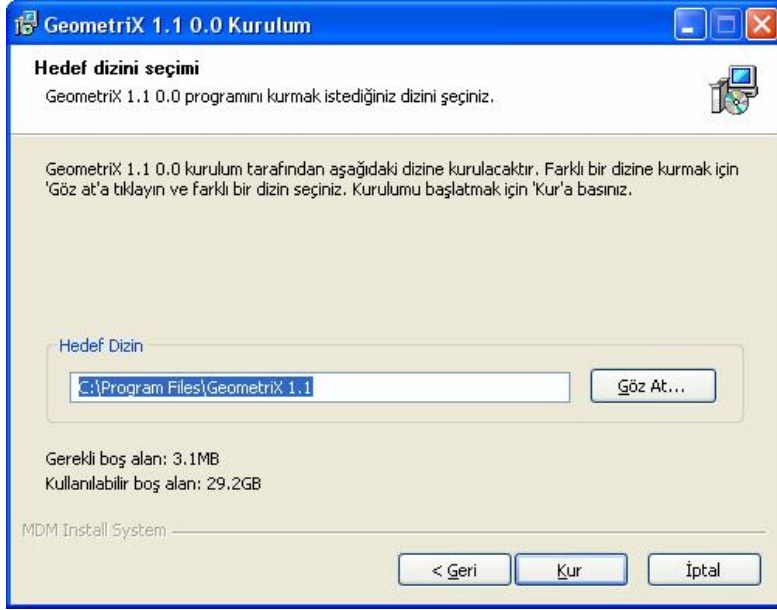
GeometriX 1.1 0.0 Kurulum

Hedef dizini seçimi
GeometriX 1.1 0.0 programını kurmak istediğiniz dizini seçiniz.

GeometriX 1.1 0.0 kurulum tarafından aşağıdaki dizine kurulacaktır. Farklı bir dizine kurmak için 'Göz at'a tıklayın ve farklı bir dizin seçiniz. Kurulumu başlatmak için 'Kur'a basınız.

Hedef Dizin

C:\Program Files\GeometriX 1.1

Göz At...

Gerekli boş alan: 3.1MB
Kullanılabilir boş alan: 29.2GB

MDM Install System

< Geri

Kur

İptal